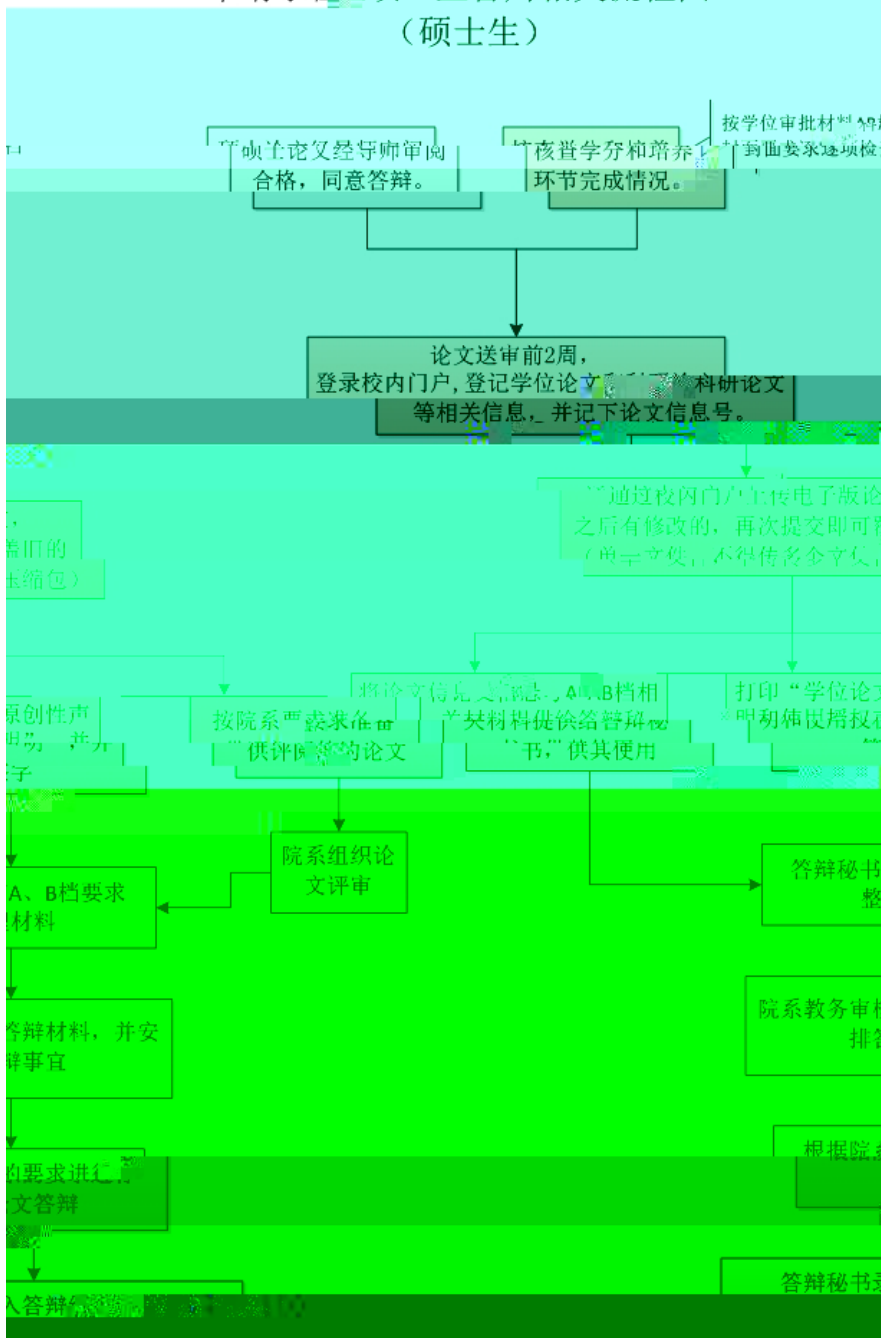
（硕士生）

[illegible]论文经导师审阅合格，同意答辩。

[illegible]核查学分和培养环节完成情况。

按学位审批材料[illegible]

论文送审前2周，登录校内门户，登记学位论文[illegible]科研论文等相关信息，并记下论文信息号。

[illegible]通过校内门户上传电子版论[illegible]之后有修改的，再次提交即可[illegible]（单一文件，不得传多个文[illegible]

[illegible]需旧的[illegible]压缩包）

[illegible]原创性声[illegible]并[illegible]字

按院系要求准备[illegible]供评阅的论文

将论文信息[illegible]A、B档相关材料提交给答辩秘书，供其使用

打印“学位论文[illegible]明及使用授权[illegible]

院系组织论文评审

答辩秘书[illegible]整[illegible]

A、B档要求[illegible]材料

院系教务审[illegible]排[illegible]

答辩材料，并安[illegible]辩事宜

根据院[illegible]

的要求进行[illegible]文答辩

答辩秘书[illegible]

入答辩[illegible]